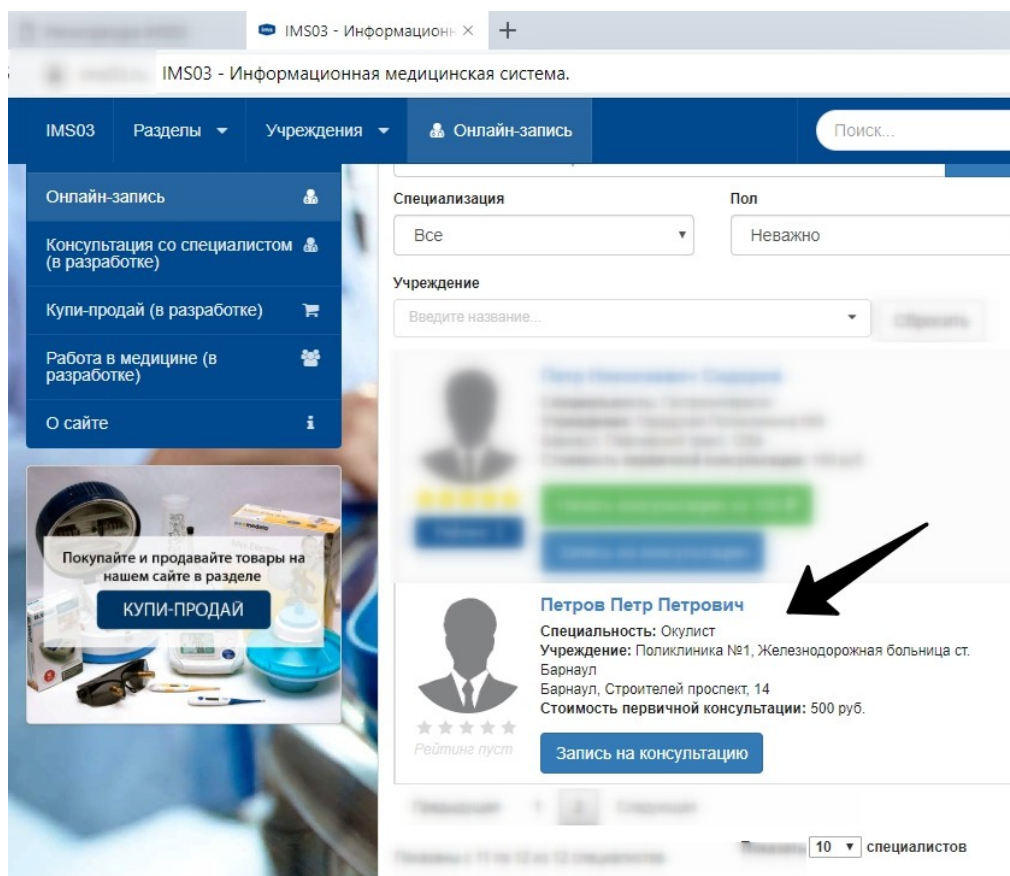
IMS03 - Информационн ×

IMS03 - Информационная медицинская система.

IMS03 Разделы ▾ Учреждения ▾ Онлайн-запись

Поиск...

Онлайн-запись

Консультация со специалистом (в разработке)

Купи-продай (в разработке)

Работа в медицине (в разработке)

О сайте

Покупайте и продавайте товары на нашем сайте в разделе

КУПИ-ПРОДАЙ

Специализация

Все

Пол

Неважно

Учреждение

Введите название...

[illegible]

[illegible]

Петров Петр Петрович

Специальность: Окулист

Учреждение: Поликлиника №1, Железнодорожная больница ст. Барнаул

Барнаул, Строителей проспект, 14

Стоимость первичной консультации: 500 руб.

Рейтинг пуст

Запись на консультацию

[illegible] 1 2 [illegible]

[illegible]

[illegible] 10 ▾ специалистов